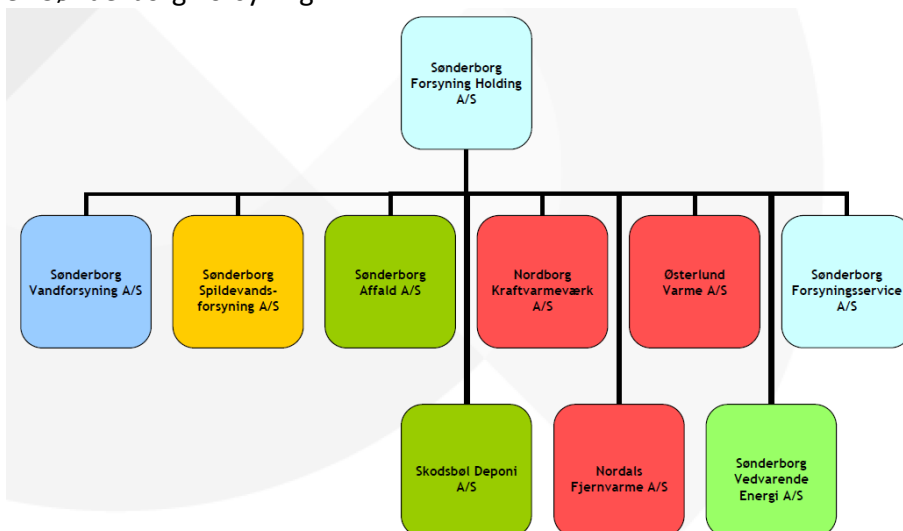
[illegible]

Sønderborg Forsyning Holding A/S

Sønderborg Vandforsyning A/S

Sønderborg Spildevandsforsyning A/S

Sønderborg Affald A/S

Nordborg Kraftvarmeværk A/S

Østerlund Varme A/S

Sønderborg Forsyningservice A/S

Skodsbøl Deponi A/S

Nordals Fjernvarme A/S

Sønderborg Vedvarende Energi A/S